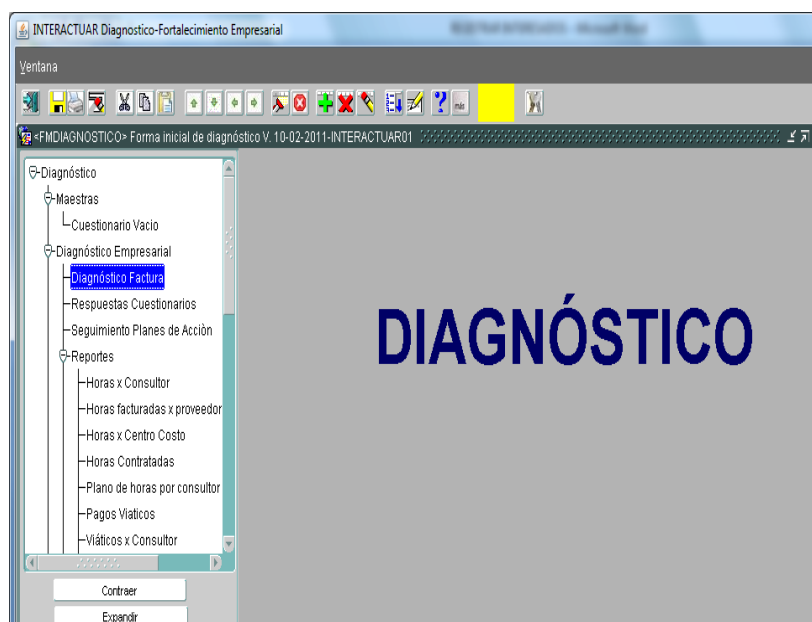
INTERACTUAR Diagnostico-Fortalecimiento Empresarial

Ventana

<FMDIAGNOSTICO> Forma inicial de diagnóstico V. 10-02-2011-INTERACTUAR01

Diagnóstico
Maestras
Cuestionario Vacio
Diagnóstico Empresarial
Diagnóstico Factura
Respuestas Cuestionarios
Seguimiento Planes de Acciòn
Reportes
Horas x Consultor
Horas facturadas x proveedor
Horas x Centro Costo
Horas Contratadas
Plano de horas por consultor
Pagos Viaticos
Viáticos x Consultor

Contraer
Expandir

DIAGNÓSTICO